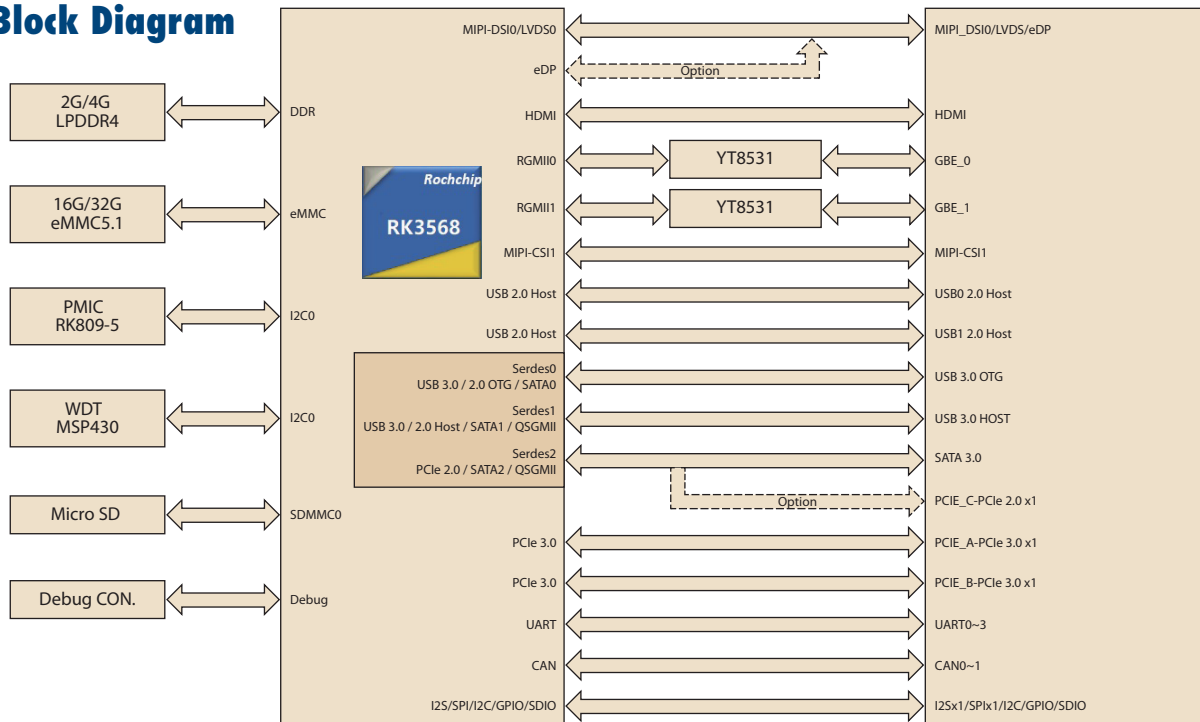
Block Diagram

2G/4G
LPDDR4

DDR

16G/32G
eMMC5.1

eMMC

PMIC
RK809-5

I2C0

WDT
MSP430

I2C0

Micro SD

SDMMC0

Debug CON.

Debug

Rochchip
RK3568

MIPI-DSI0/LVDS0

eDP

Option

HDMI

RGMII0

YT8531

RGMII1

YT8531

MIPI-CSI1

USB 2.0 Host

USB 2.0 Host

Serdes0
USB 3.0 / 2.0 OTG / SATA0

Serdes1
USB 3.0 / 2.0 Host / SATA1 / QSGMII

Serdes2
PCIe 2.0 / SATA2 / QSGMII

Option

PCIe 3.0

PCIe 3.0

UART

CAN

I2S/SPI/I2C/GPIO/SDIO

MIPI_DSI0/LVDS/eDP

HDMI

GBE_0

GBE_1

MIPI-CSI1

USB0 2.0 Host

USB1 2.0 Host

USB 3.0 OTG

USB 3.0 HOST

SATA 3.0

PCIE_C-PCIe 2.0 x1

PCIE_A-PCIe 3.0 x1

PCIE_B-PCIe 3.0 x1

UART0~3

CAN0~1

I2Sx1/SPIx1/I2C/GPIO/SDIO